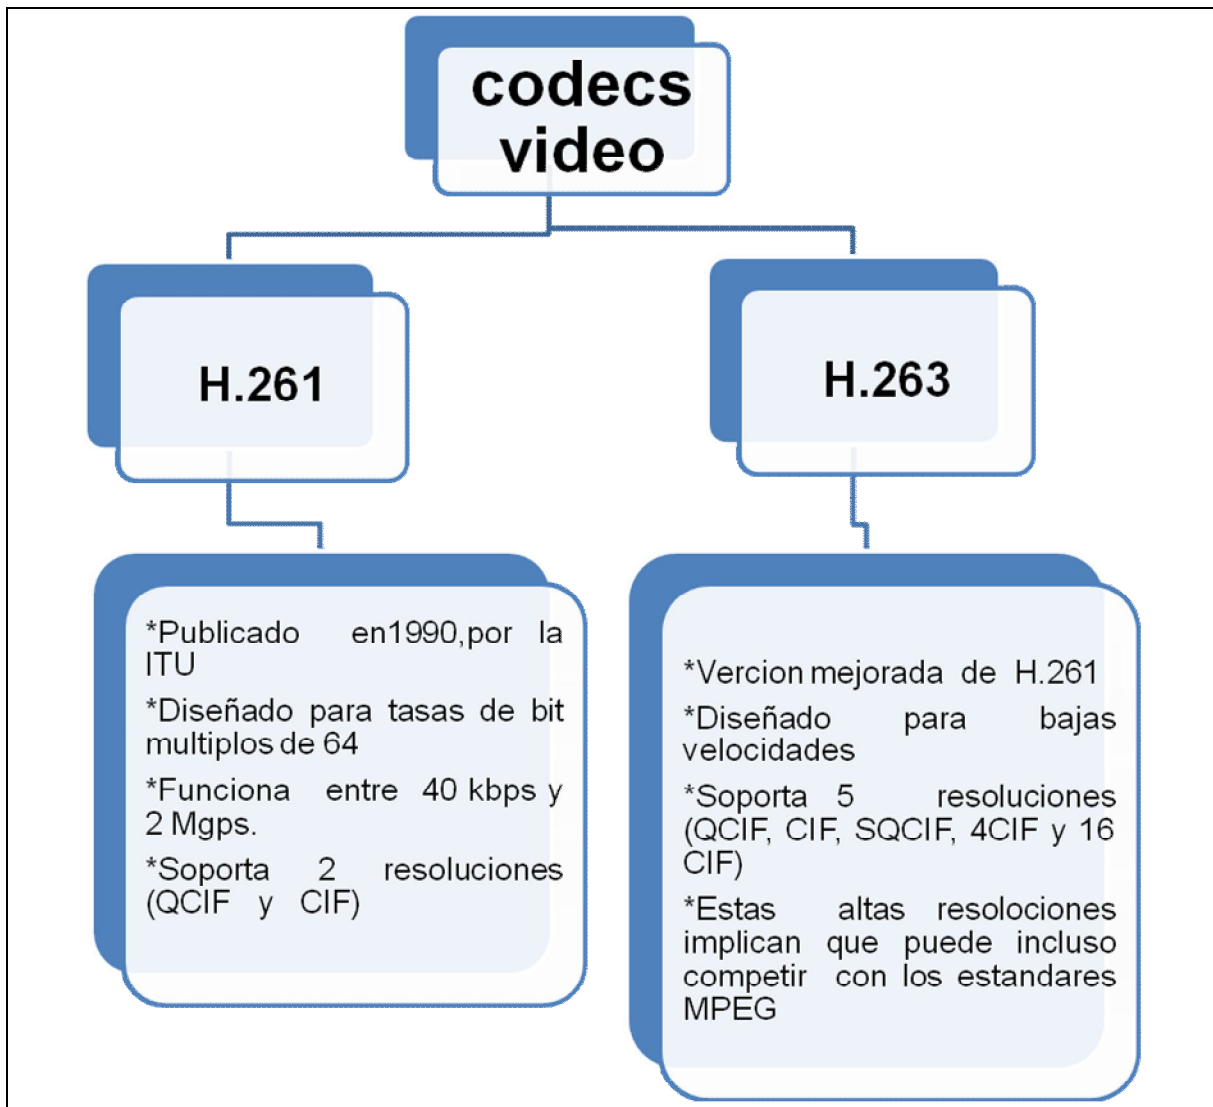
codecs video

H.261

*Publicado en1990,por la ITU

*Diseñado para tasas de bit multiplos de 64

*Funciona entre 40 kbps y 2 Mgps.

*Soporta 2 resoluciones (QCIF y CIF)

H.263

*Vercion mejorada de H.261

*Diseñado para bajas velocidades

*Soporta 5 resoluciones (QCIF, CIF, SQCIF, 4CIF y 16 CIF)

*Estas altas resolociones implican que puede incluso competir con los estandares MPEG